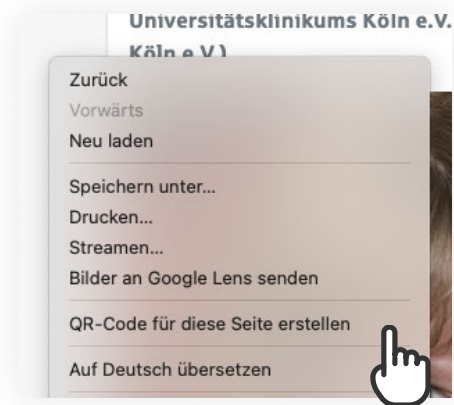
Universitätsklinikums Köln e.V.
Köln e.V.)

Zurück
Vorwärts
Neu laden

Speichern unter...
Drucken...
Streamen...
Bilder an Google Lens senden

QR-Code für diese Seite erstellen

Auf Deutsch übersetzen